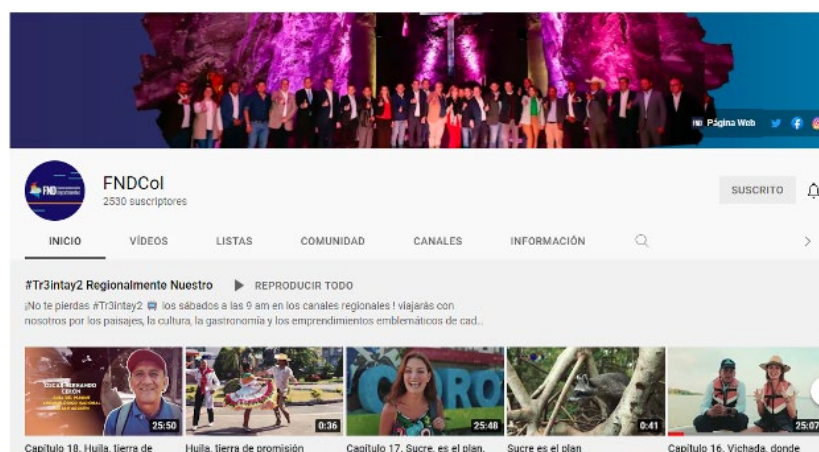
Página Web

FND

FNDCol
2530 suscriptores

SUSCRITO

INICIO
VÍDEOS
LISTAS
COMUNIDAD
CANALES
INFORMACIÓN

#Tr3intay2 Regionalmente Nuestro
REPRODUCIR TODO

¡No te pierdas #Tr3intay2 los sábados a las 9 am en los canales regionales ! viajarás con nosotros por los paisajes, la cultura, la gastronomía y los emprendimientos emblemáticos de cad...

OSCAR HERNANDO CERÓN
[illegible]

25:50
Capítulo 18. Huila, tierra de

0:36
Huila, tierra de promisión

COROZ
25:48
Capítulo 17. Sucre, es el plan.

0:41
Sucre es el plan

25:07
Capítulo 16. Vichada, donde